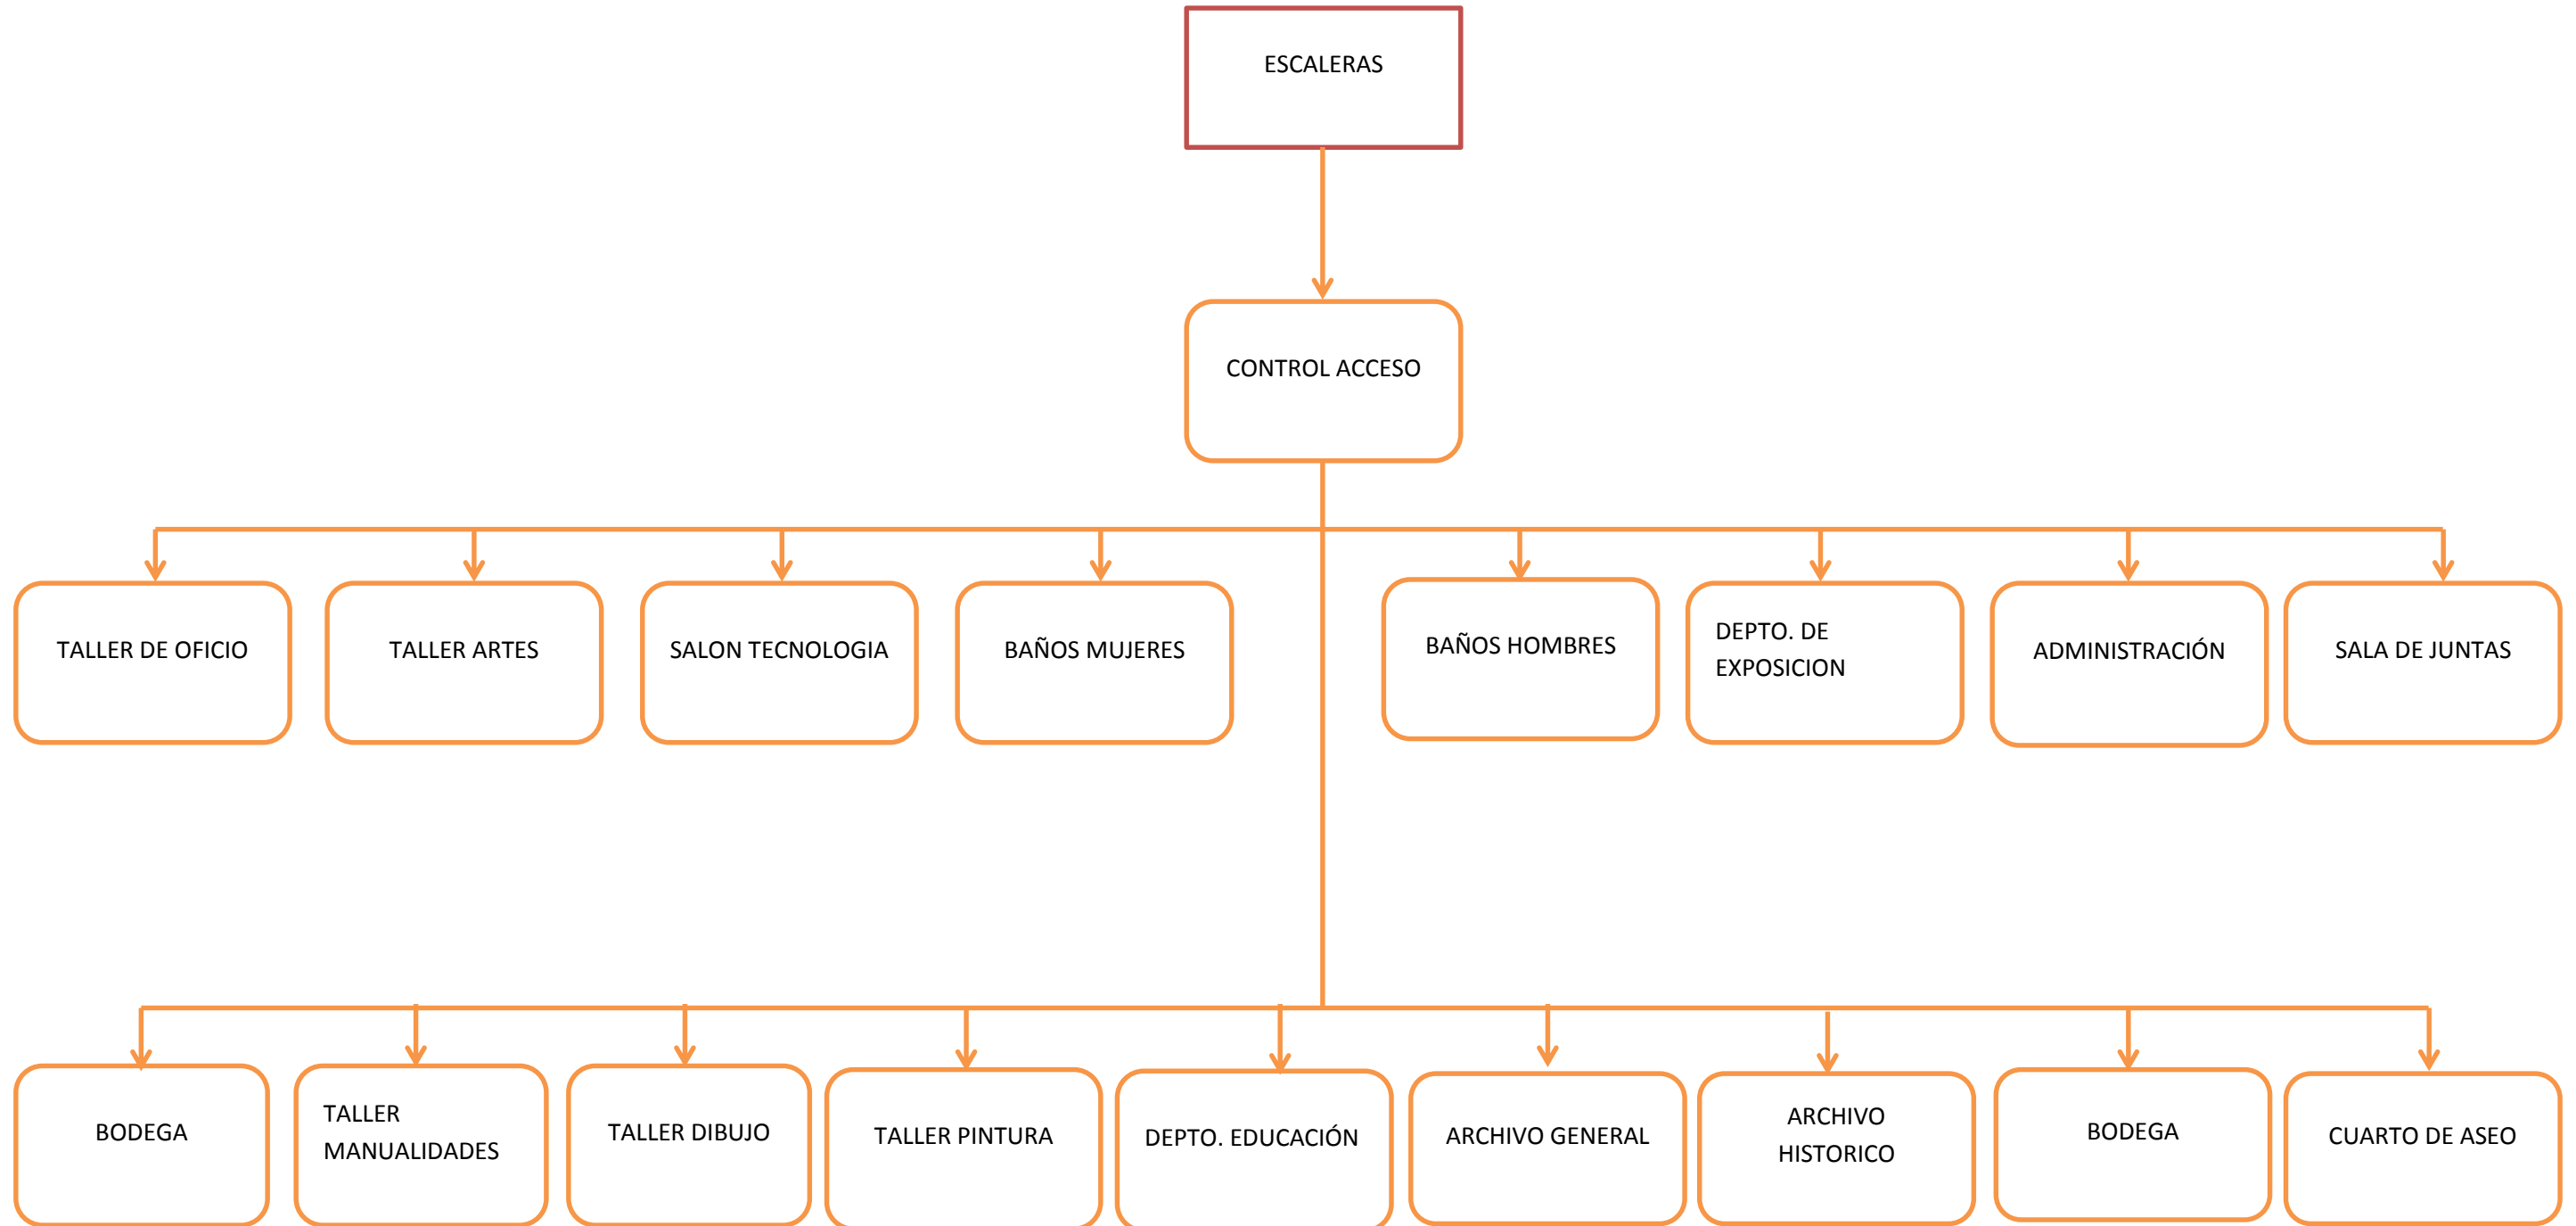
ESCALERAS

CONTROL ACCESO

TALLER DE OFICIO

TALLER ARTES

SALON TECNOLOGIA

BAÑOS MUJERES

BAÑOS HOMBRES

DEPTO. DE EXPOSICION

ADMINISTRACIÓN

SALA DE JUNTAS

BODEGA

TALLER MANUALIDADES

TALLER DIBUJO

TALLER PINTURA

DEPTO. EDUCACIÓN

ARCHIVO GENERAL

ARCHIVO HISTORICO

BODEGA

CUARTO DE ASEO